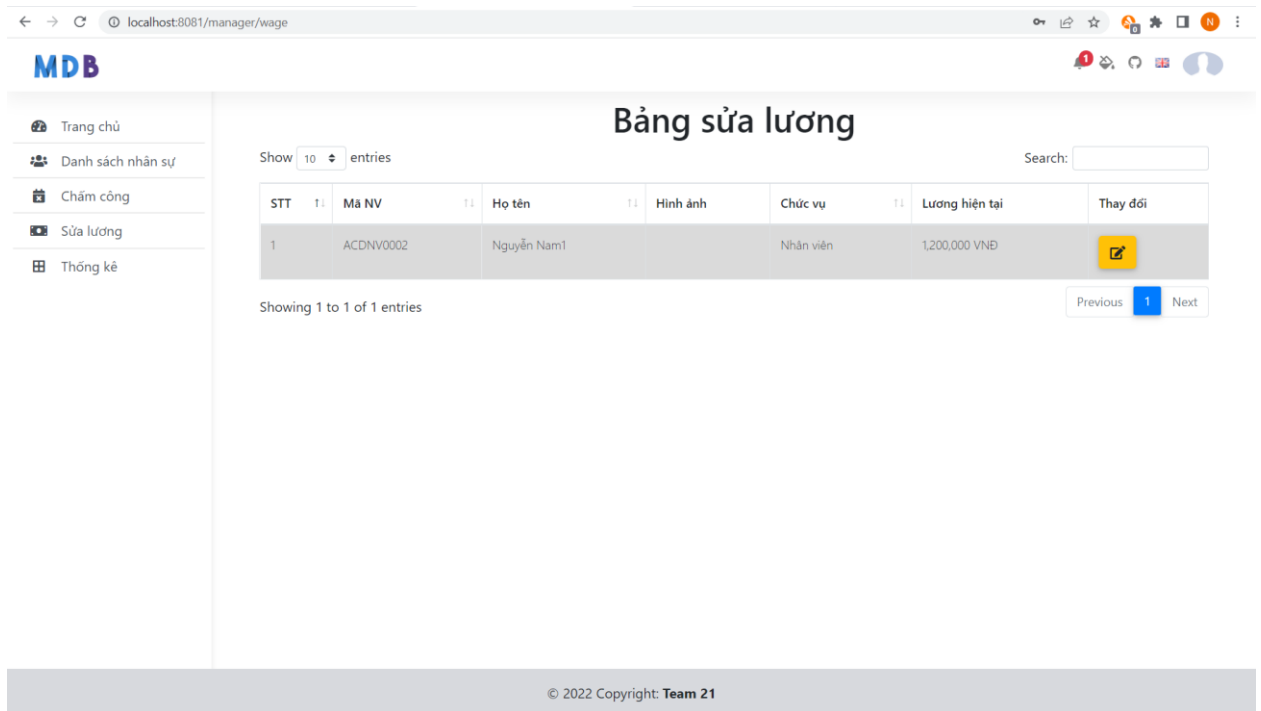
localhost:8081/manager/wage

MDB

1

Trang chủ
Danh sách nhân sự
Chấm công
Sửa lương
Thống kê

Bảng sửa lương

Show 10 entries

Search:

| STT | Mã NV | Họ tên | Hình ảnh | Chức vụ | Lương hiện tại | Thay đổi |
|---|---|---|---|---|---|---|
| 1 | ACDNV0002 | Nguyễn Nam1 | | Nhân viên | 1,200,000 VNĐ | |

Showing 1 to 1 of 1 entries

Previous 1 Next

© 2022 Copyright: Team 21